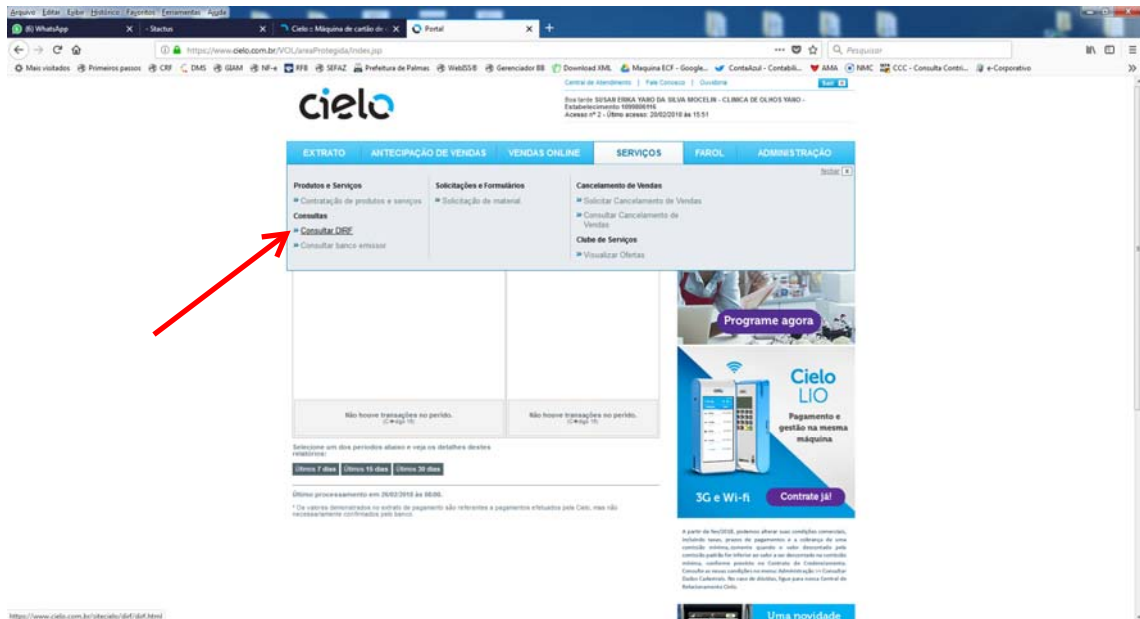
Arquivo Editar Exibir Histórico Favoritos Ferramentas Ajuda

(8) WhatsApp | - Stactus | Cielo :: Máquina de cartão de | Portal

https://www.cielo.com.br/VOL/areaProtegida/index.jsp

Pesquisar

Mais visitados | Primeiros passos | CRF | DMS | GIAM | NF-e | RFB | SEFAZ | Prefeitura de Palmas | WebISS | Gerenciador BB | Download XML | Maquina ECF - Google... | ContaAzul - Contabili... | AMA | NMC | CCC - Consulta Contri... | e-Corporativo

Central de Atendimento | Fale Conosco | Ouvidoria | Sair

cielo

Boa tarde SUSAN ERIKA YANO DA SILVA MOCELIN - CLINICA DE OLHOS YANO - Estabelecimento 1099006116
Acesso nº 2 - Último acesso: 20/02/2018 às 15:51

EXTRATO | ANTECIPAÇÃO DE VENDAS | VENDAS ONLINE | SERVIÇOS | FAROL | ADMINISTRAÇÃO

fechar

Produtos e Serviços
Contratação de produtos e serviços
Consultas
Consultar DIRF
Consultar banco emissor

Solicitações e Formulários
Solicitação de material

Cancelamento de Vendas
Solicitar Cancelamento de Vendas
Consultar Cancelamento de Vendas
Clube de Serviços
Visualizar Ofertas

Programe agora

Cielo LIO
Pagamento e gestão na mesma máquina
3G e Wi-fi
Contrate já!

Não houve transações no perído.
(Código 15)

Não houve transações no perído.
(Código 15)

Selecione um dos períodos abaixo e veja os detalhes destes relatórios:

Últimos 7 dias | Últimos 15 dias | Últimos 30 dias

Último processamento em 26/02/2018 às 08:00.

* Os valores demonstrados no extrato de pagamento são referentes a pagamentos efetuados pela Cielo, mas não necessariamente confirmados pelo banco.

A partir de fev/2018, podemos alterar suas condições comerciais, incluindo taxas, prazos de pagamento e a cobrança de uma comissão mínima, somente quando o valor descontado pela comissão padrão for inferior ao valor a ser descontado na comissão mínima, conforme previsto no Contrato de Credenciamento. Consulte as novas condições no menu: Administração >> Consultar Dados Cadastrais. Em caso de dúvidas, ligue para nossa Central de Relacionamento Cielo.

Uma novidade

https://www.cielo.com.br/sitecielo/dirf/dirf.html